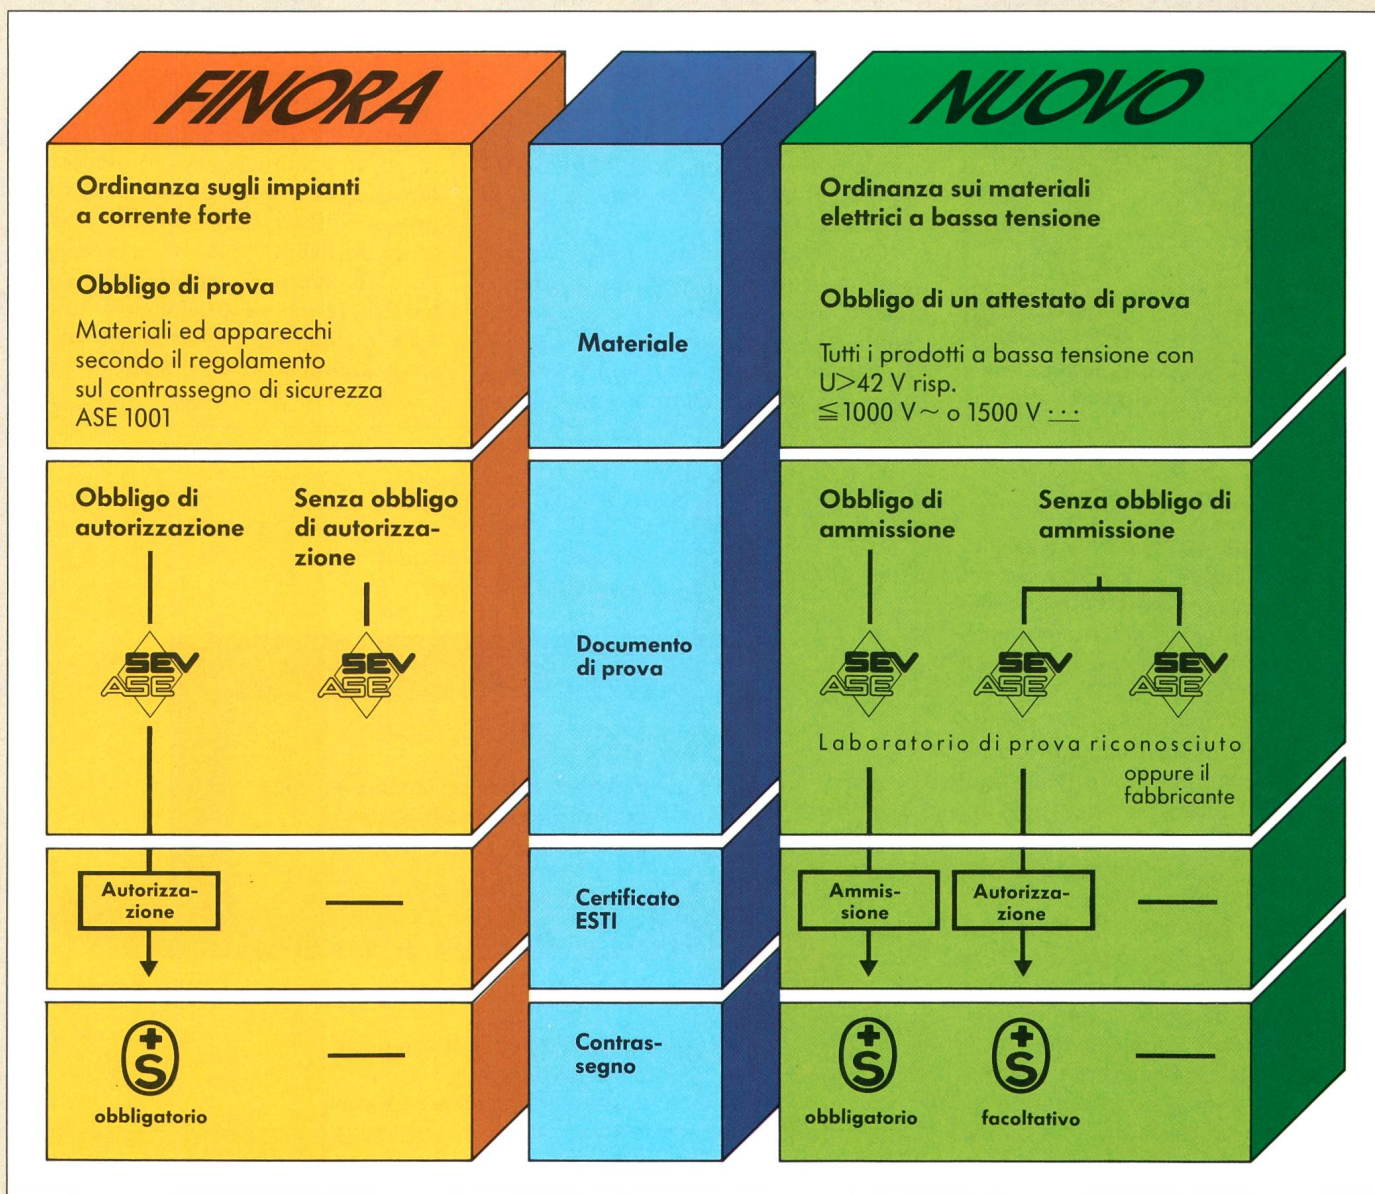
FINORA

Ordinanza sugli impianti a corrente forte

Obbligo di prova

Materiali ed apparecchi secondo il regolamento sul contrassegno di sicurezza ASE 1001

Obbligo di autorizzazione

Senza obbligo di autorizzazione

SEV ASE

SEV ASE

Autorizzazione

—

obbligatorio

—

Materiale

Documento di prova

Certificato ESTI

Contrassegno

NUOVO

Ordinanza sui materiali elettrici a bassa tensione

Obbligo di un attestato di prova

Tutti i prodotti a bassa tensione con U>42 V risp. $\leqq$1000 V~ o 1500 V ...

Obbligo di ammissione

Senza obbligo di ammissione

SEV ASE

SEV ASE

SEV ASE

Laboratorio di prova riconosciuto

oppure il fabbricante

Ammissione

Autorizzazione

—

obbligatorio

facoltativo

—